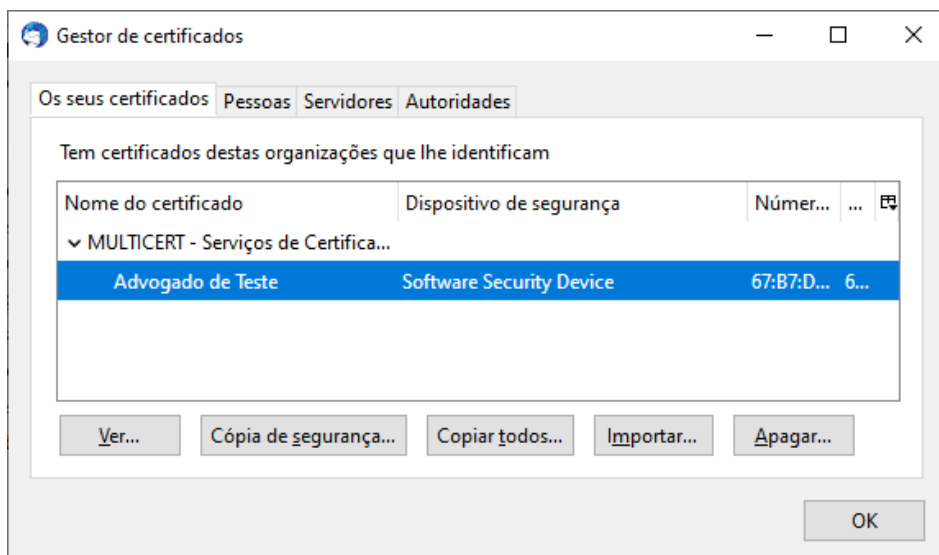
Gestor de certificados

Os seus certificados | Pessoas | Servidores | Autoridades

Tem certificados destas organizações que lhe identificam

| Nome do certificado | Dispositivo de segurança | Númer... | ... |
|---|---|---|---|
| MULTICERT - Serviços de Certifica... | | | |
| Advogado de Teste | Software Security Device | 67:B7:D... | 6... |

Ver... Cópia de segurança... Copiar todos... Importar... Apagar...

OK